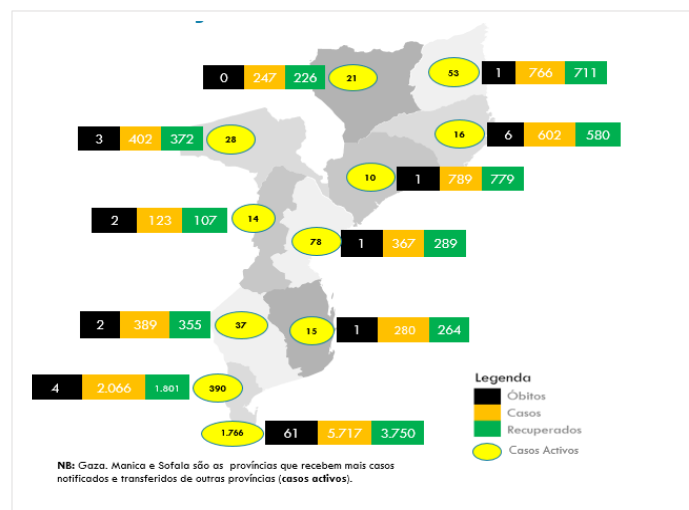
0 247 226 21

53 1 766 711

3 402 372 28

16 6 602 580

10 1 789 779

2 123 107 14

78 1 367 289

2 389 355 37

15 1 280 264

4 2.066 1.801 390

1.766 61 5.717 3.750

Legenda
Óbitos
Casos
Recuperados
Casos Activos

NB: Gaza, Manica e Sofala são as províncias que recebem mais casos notificados e transferidos de outras províncias (casos activos).